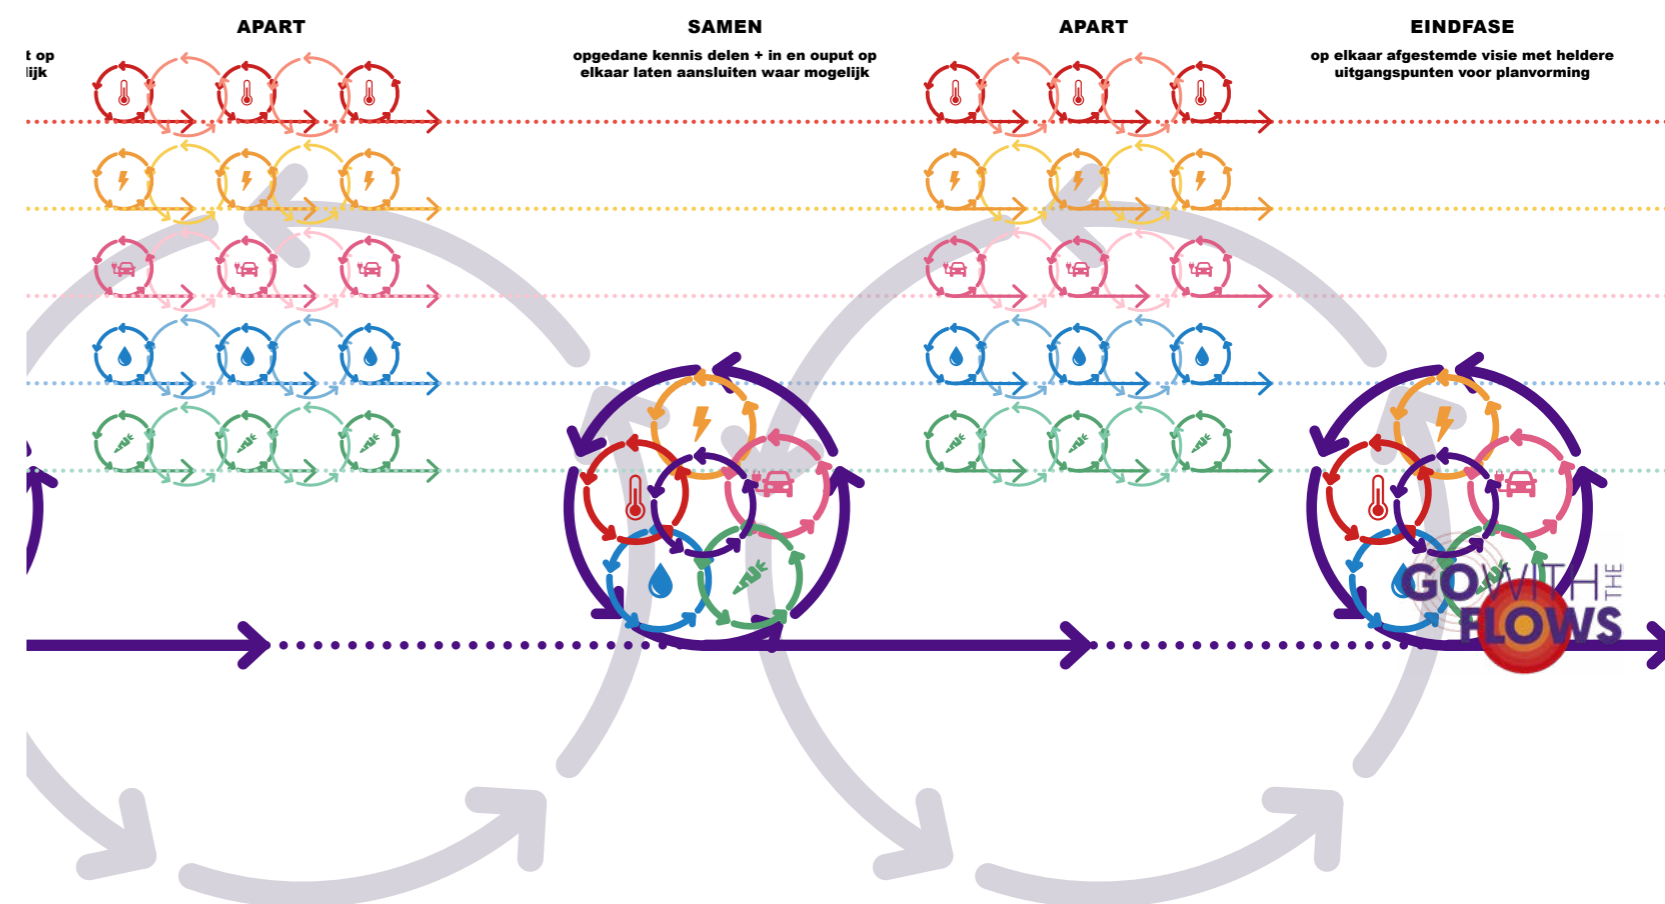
t op
lijk

APART

SAMEN

opgedane kennis delen + in en ouput op elkaar laten aansluiten waar mogelijk

APART

EINDFASE

op elkaar afgestemde visie met heldere uitgangspunten voor planvorming

GO WITH THE FLOWS